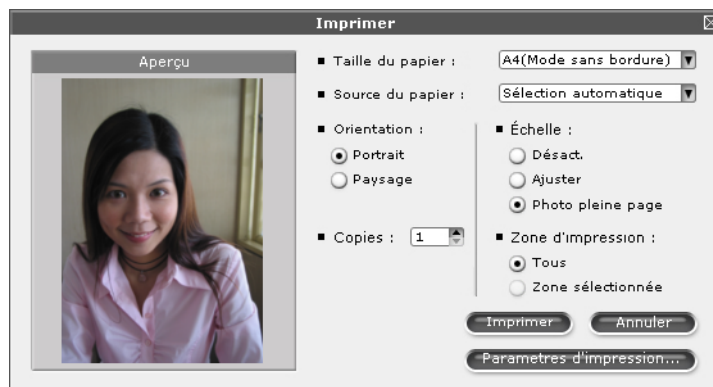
Imprimer

Aperçu

■ Taille du papier : A4(Mode sans bordure)

■ Source du papier : Sélection automatique

■ Orientation :
Portrait
Paysage

■ Échelle :
Désact.
Ajuster
Photo pleine page

■ Copies : 1

■ Zone d'impression :
Tous
Zone sélectionnée

Imprimer
Annuler
Parametres d'impression...